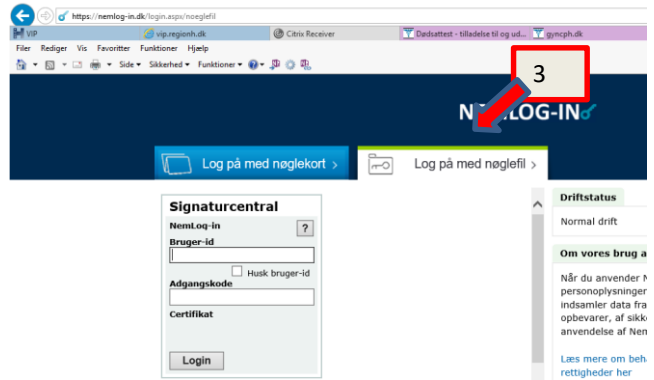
https://nemlog-in.dk/login.aspx/noeglefil

VIP | vip.regionh.dk | Citrix Receiver | Dødsattest - tilladelse til og ud... | gyncph.dk

Filer Rediger Vis Favoritter Funktioner Hjælp

Side ▾ Sikkerhed ▾ Funktioner ▾

3

NEMLOG-IN

Log på med nøglekort ›

Log på med nøglefil ›

Signaturcentral

NemLog-in ?

Bruger-id

Husk bruger-id

Adgangskode

Certifikat

Login

Driftstatus

Normal drift

Om vores brug a

Når du anvender N
personoplysninger
indsamler data fra
opbevarer, af sikke
anvendelse af Nem

Læs mere om beha
rettigheder her